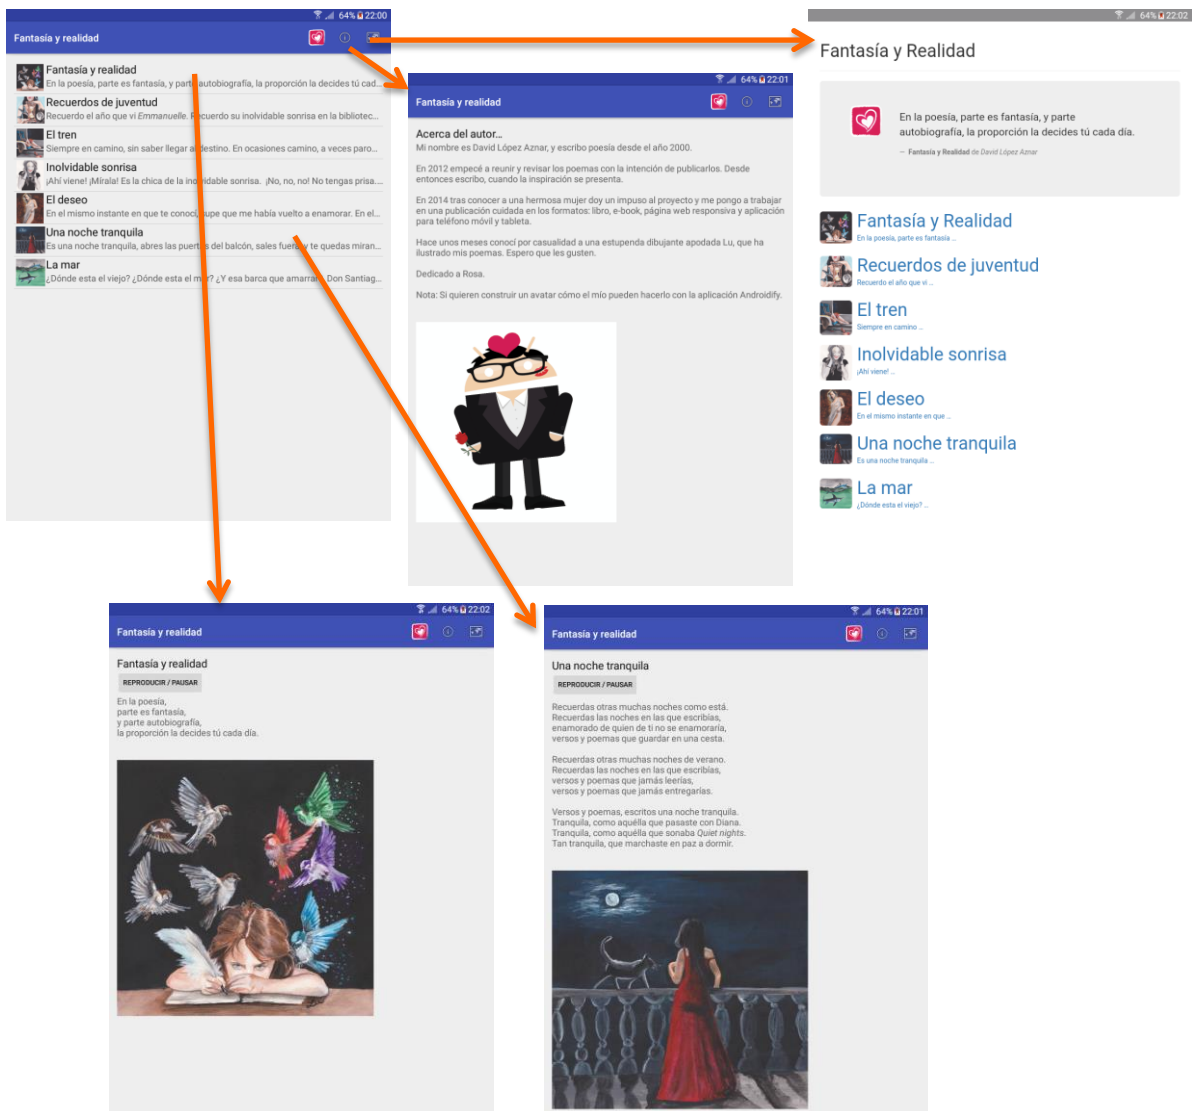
64% 22:00
Fantasía y realidad

Fantasía y realidad
En la poesía, parte es fantasía, y parte autobiografía, la proporción la decides tú cad...
Recuerdos de juventud
Recuerdo el año que vi Emmanuelle. Recuerdo su inolvidable sonrisa en la bibliotec...
El tren
Siempre en camino, sin saber llegar al destino. En ocasiones camino, a veces paro...
Inolvidable sonrisa
¡Ahí viene! ¡Mírala! Es la chica de la inolvidable sonrisa. ¡No, no, no! No tengas prisa...
El deseo
En el mismo instante en que te conocí, supe que me había vuelto a enamorar. En el...
Una noche tranquila
Es una noche tranquila, abres las puertas del balcón, sales fuera y te quedas miran...
La mar
¿Dónde esta el viejo? ¿Dónde esta el mar? ¿Y esa barca que amarraba Don Santiag...

64% 22:01
Fantasía y realidad

Acerca del autor...
Mi nombre es David López Aznar, y escribo poesía desde el año 2000.

En 2012 empecé a reunir y revisar los poemas con la intención de publicarlos. Desde entonces escribo, cuando la inspiración se presenta.

En 2014 tras conocer a una hermosa mujer doy un impuso al proyecto y me pongo a trabajar en una publicación cuidada en los formatos: libro, e-book, página web responsiva y aplicación para teléfono móvil y tableta.

Hace unos meses conocí por casualidad a una estupenda dibujante apodada Lu, que ha ilustrado mis poemas. Espero que les gusten.

Dedicado a Rosa.

Nota: Si quieren construir un avatar cómo el mío pueden hacerlo con la aplicación Androidify.

64% 22:02
Fantasía y Realidad

En la poesía, parte es fantasía, y parte autobiografía, la proporción la decides tú cada día.
— Fantasía y Realidad de David López Aznar

Fantasía y Realidad
En la poesía, parte es fantasía ...
Recuerdos de juventud
Recuerdo el año que vi ...
El tren
Siempre en camino ...
Inolvidable sonrisa
¡Ahí viene! ...
El deseo
En el mismo instante en que ...
Una noche tranquila
Es una noche tranquila ...
La mar
¿Dónde esta el viejo? ...

64% 22:02
Fantasía y realidad

Fantasía y realidad
REPRODUCIR / PAUSAR
En la poesía,
parte es fantasía,
y parte autobiografía,
la proporción la decides tú cada día.

64% 22:01
Fantasía y realidad

Una noche tranquila
REPRODUCIR / PAUSAR
Recuerdas otras muchas noches como está.
Recuerdas las noches en las que escribías,
enamorado de quien de ti no se enamoraría,
versos y poemas que guardar en una cesta.

Recuerdas otras muchas noches de verano.
Recuerdas las noches en las que escribías,
versos y poemas que jamás leerías,
versos y poemas que jamás entregarías.

Versos y poemas, escritos una noche tranquila.
Tranquila, como aquélla que pasaste con Diana.
Tranquila, como aquélla que sonaba Quiet nights.
Tan tranquila, que marchaste en paz a dormir.